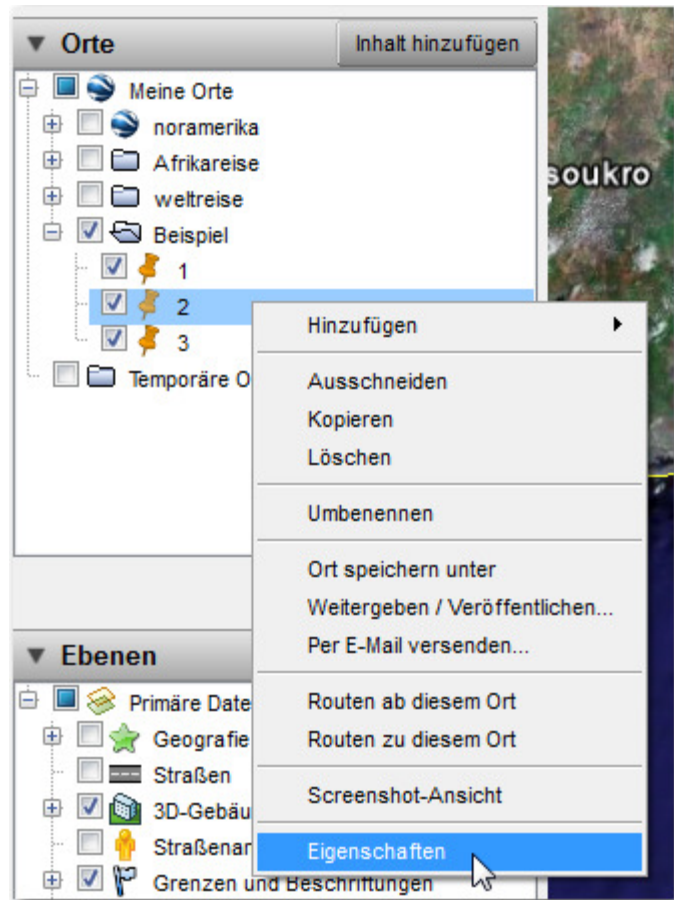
Orte

Inhalt hinzufügen

Meine Orte

noramerika

Afrikareise

weltreise

Beispiel

1

2

3

Temporäre O

soukro

Hinzufügen

Ausschneiden

Kopieren

Löschen

Umbenennen

Ort speichern unter

Weitergeben / Veröffentlichen...

Per E-Mail versenden...

Routen ab diesem Ort

Routen zu diesem Ort

Screenshot-Ansicht

Eigenschaften

Ebenen

Primäre Date

Geografie

Straßen

3D-Gebäu

Straßenar

Grenzen und Beschriftungen